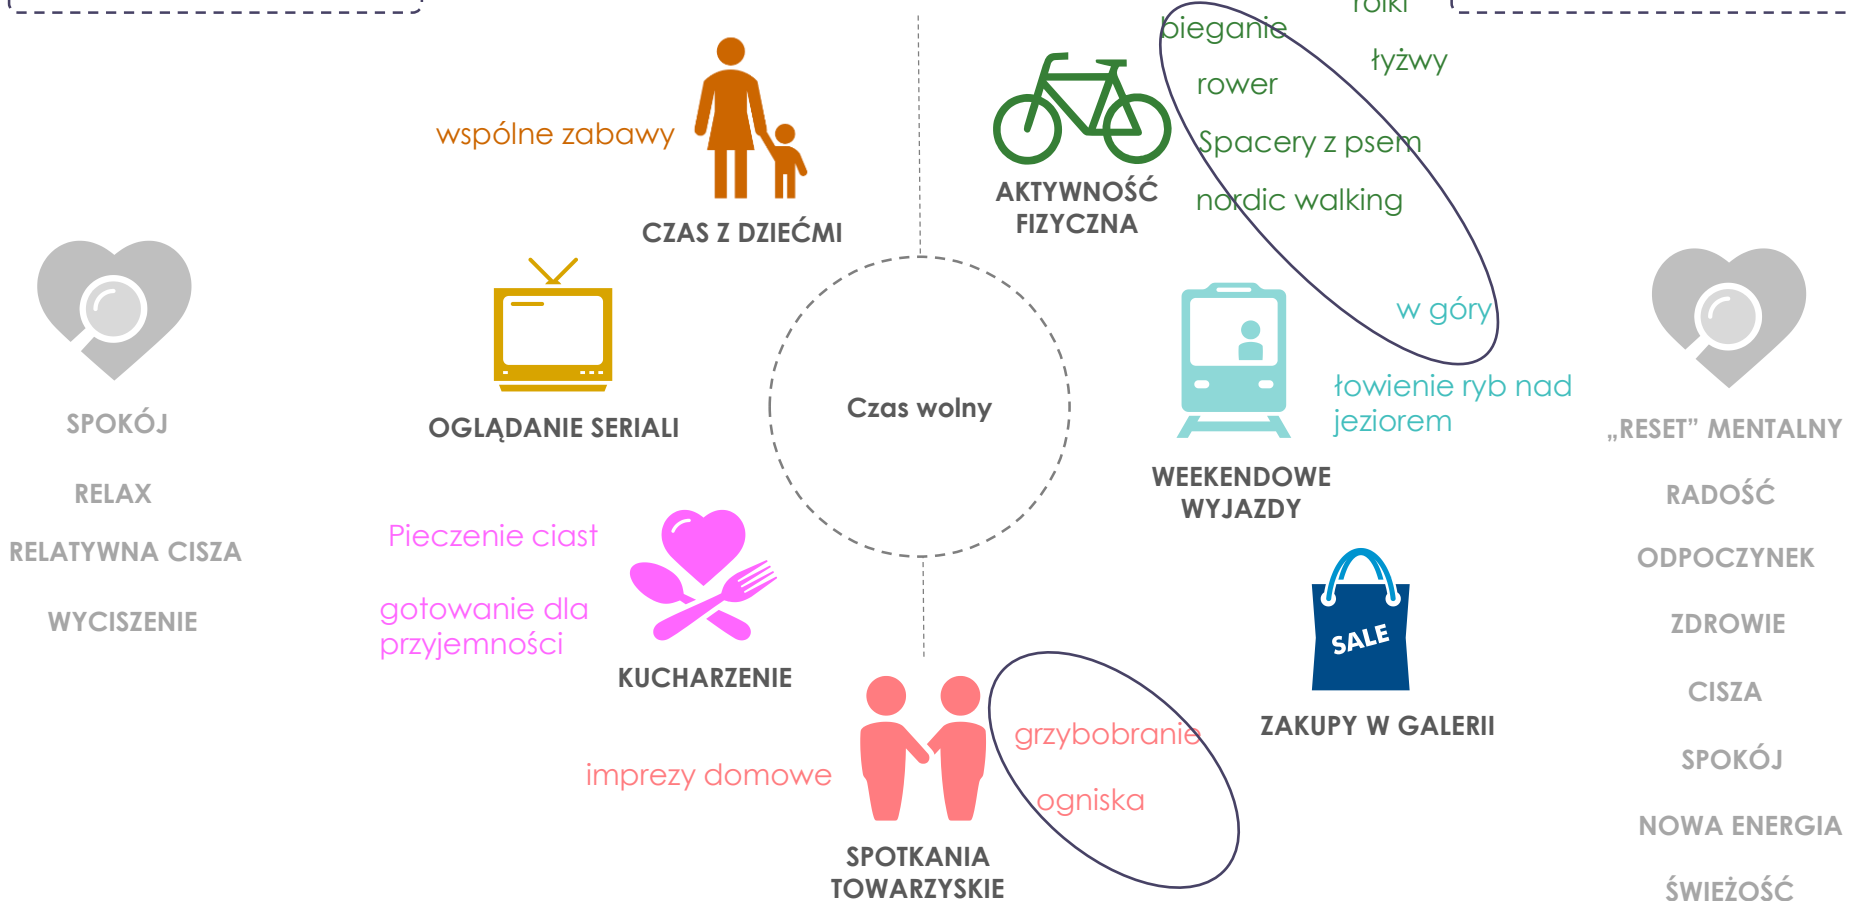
wspólne zabawy

CZAS Z DZIEĆMI

AKTYWNOŚĆ FIZYCZNA

bieganie

rolki

łyżwy

rower

Spacery z psem

nordic walking

w góry

SPOKÓJ

RELAX

RELATYWNA CISZA

WYCISZENIE

OGLĄDANIE SERIALI

Czas wolny

łowienie ryb nad jeziorem

WEEKENDOWE WYJAZDY

„RESET" MENTALNY

RADOŚĆ

ODPOCZYNEK

ZDROWIE

CISZA

SPOKÓJ

NOWA ENERGIA

ŚWIEŻOŚĆ

Pieczenie ciast

gotowanie dla przyjemności

KUCHARZENIE

SALE

ZAKUPY W GALERII

grzybobranie

ogniska

imprezy domowe

SPOTKANIA TOWARZYSKIE